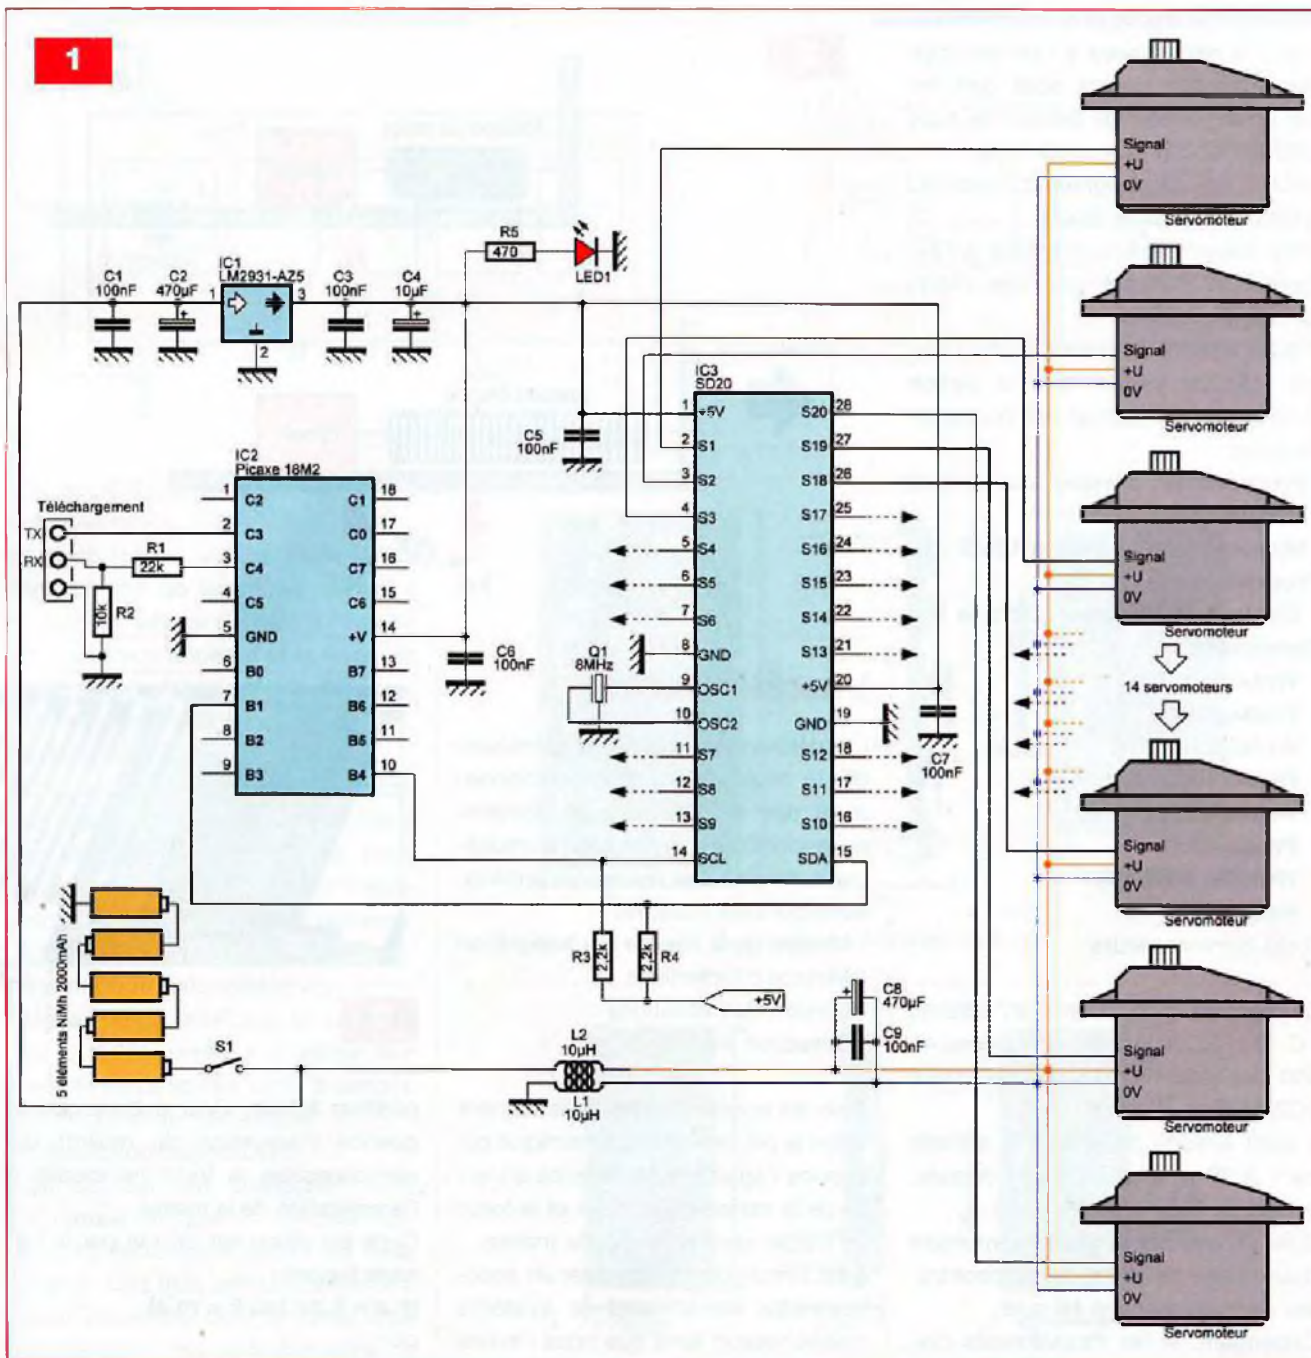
1

C1
100nF
C2
470µF
IC1
LM2931-AZ5
1
3
2
C3
100nF
C4
10µF

R5
470
LED1

IC3
SD20
1 +5V
2 S1
3 S2
4 S3
5 S4
6 S5
7 S6
8 GND
9 OSC1
10 OSC2
11 S7
12 S8
13 S9
14 SCL
S20 28
S19 27
S18 26
S17 25
S16 24
S15 23
S14 22
S13 21
+5V 20
GND 19
S12 18
S11 17
S10 16
SDA 15

C5
100nF

Q1
8MHz

C7
100nF

IC2
Picaxe 18M2
1 C2
2 C3
3 C4
4 C5
5 GND
6 B0
7 B1
8 B2
9 B3
C1 18
C0 17
C7 16
C6 15
+V 14
B7 13
B6 12
B5 11
B4 10

Téléchargement
TX
RX
R1
22k
R2
10k

C6
100nF

R3
2,2k
R4
2,2k
+5V

C8
470µF
C9
100nF

L2
10µH
L1
10µH

S1

5 éléments NiMh 2000mAh

Signal
+U
0V
Servomoteur

Signal
+U
0V
Servomoteur

Signal
+U
0V
Servomoteur

14 servomoteurs

Signal
+U
0V
Servomoteur

Signal
+U
0V
Servomoteur

Signal
+U
0V
Servomoteur